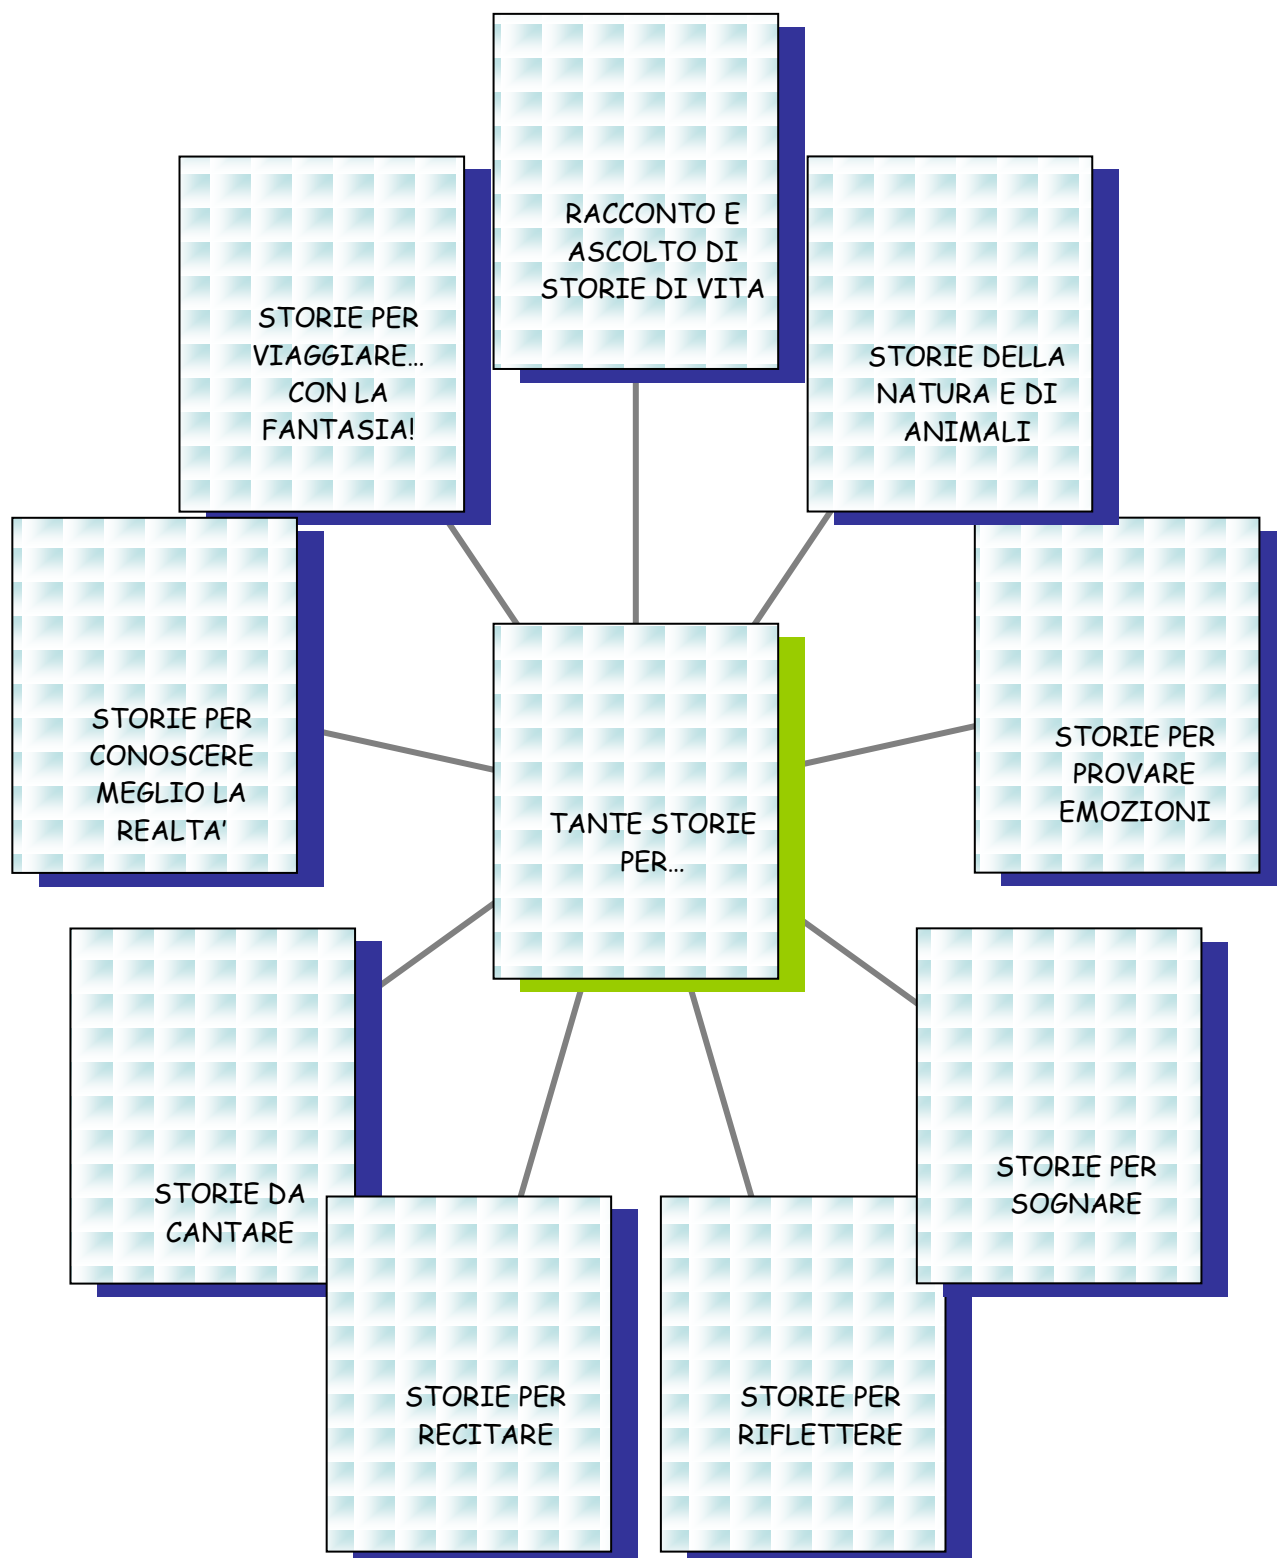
RACCONTO E ASCOLTO DI STORIE DI VITA

STORIE PER VIAGGIARE… CON LA FANTASIA!

STORIE DELLA NATURA E DI ANIMALI

STORIE PER CONOSCERE MEGLIO LA REALTA'

TANTE STORIE PER…

STORIE PER PROVARE EMOZIONI

STORIE DA CANTARE

STORIE PER SOGNARE

STORIE PER RECITARE

STORIE PER RIFLETTERE